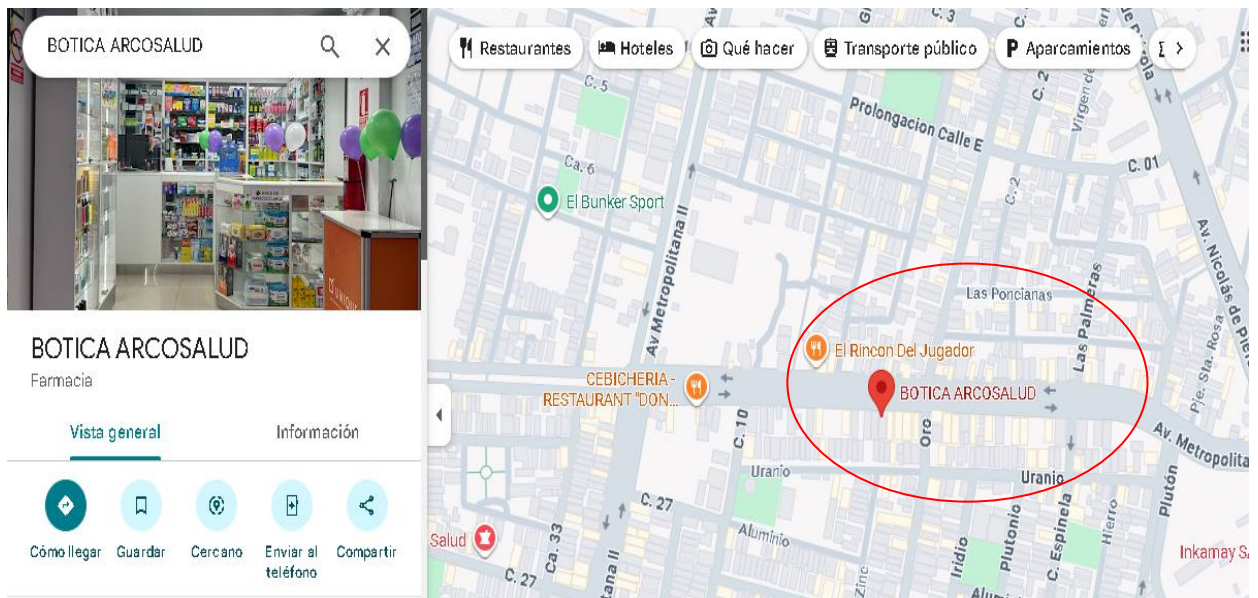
BOTICA ARCOSALUD

BOTICA ARCOSALUD
Farmacia

Vista general
Información

Cómo llegar
Guardar
Cercano
Enviar al teléfono
Compartir

Restaurantes
Hoteles
Qué hacer
Transporte público
Aparcamientos

C. 5
Prolongacion Calle E
Ca. 6
C. 2
Las Virgenes
C. 01
El Bunker Sport
Av. Metropolitana II
C. 2
Av. Nicolás de Piérola
Las Poncianas
Las Palmeras
Pje. Sta. Rosa
El Rincon Del Jugador
CEBICHERIA - RESTAURANT "DON...
BOTICA ARCOSALUD
C. 10
Oro
Av. Metropolitana
Uranio
Uranio
C. 27
Aluminio
Salud
Ca. 33
C. 27
Iridio
Plutonio
C. Espinela
Hierro
Plutón
Zinc
Inkamay S